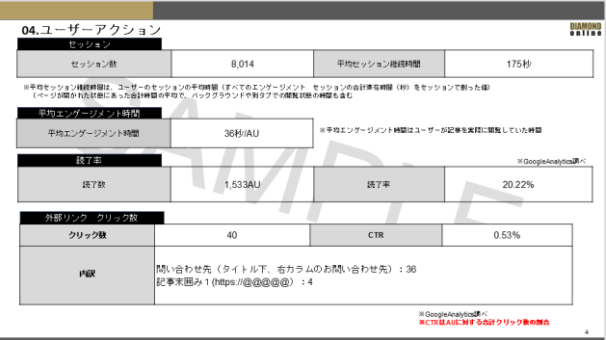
04.ユーザーアクション

DIAMOND online

セッション

| セッション数 | 8,014 | 平均セッション継続時間 | 175秒 |
|---|---|---|---|

※平均セッション継続時間は、ユーザーのセッションの平均時間（すべてのエンゲージメント セッションの合計滞在時間（秒）をセッションで割った値）
（ページが開かれた状態にあった合計時間の平均で、バックグラウンドや別タブでの閲覧状態の時間も含む

平均エンゲージメント時間

| 平均エンゲージメント時間 | 36秒/AU |
|---|---|

※平均エンゲージメント時間はユーザーが記事を実際に閲覧していた時間

読了率

※GoogleAnalytics調べ

| 読了数 | 1,533AU | 読了率 | 20.22% |
|---|---|---|---|

外部リンク　クリック数

| クリック数 | 40 | CTR | 0.53% |
|---|---|---|---|
| 内訳 | 問い合わせ先（タイトル下、右カラムのお問い合わせ先）：36<br>記事末囲み１(https://@@@@@)：4 | | |

SAMPLE

※GoogleAnalytics調べ
※CTRはAUに対する合計クリック数の割合

4